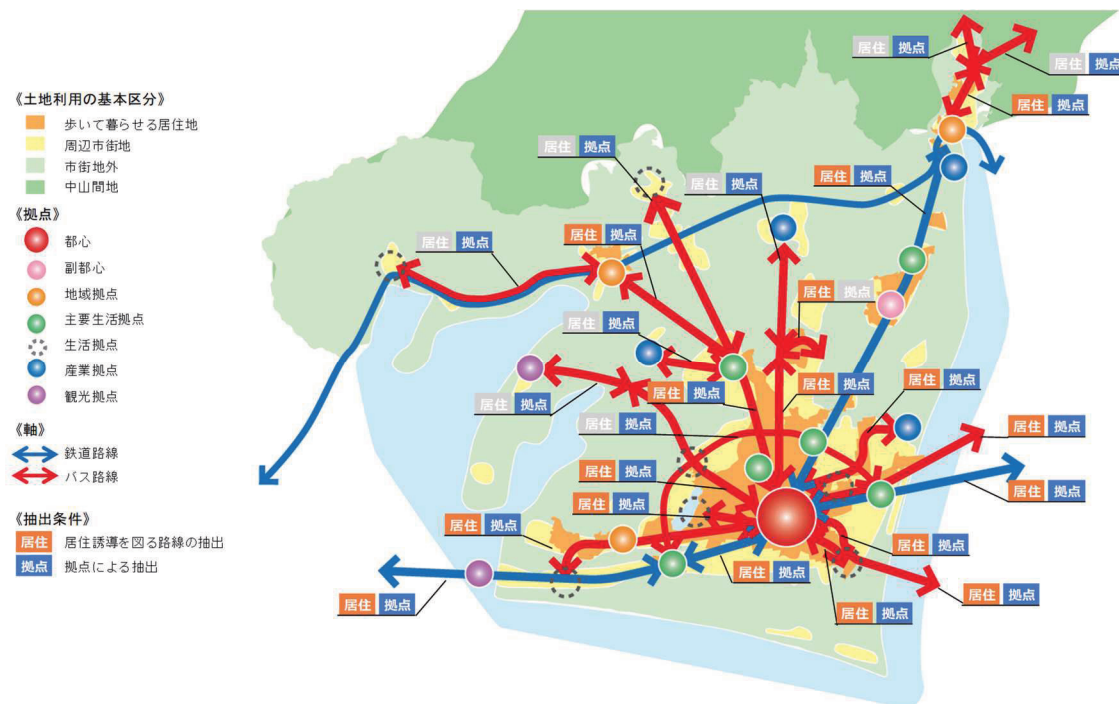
《土地利用の基本区分》
歩いて暮らせる居住地
周辺市街地
市街地外
中山間地

《拠点》
都心
副都心
地域拠点
主要生活拠点
生活拠点
産業拠点
観光拠点

《軸》
鉄道路線
バス路線

《抽出条件》
居住　居住誘導を図る路線の抽出
拠点　拠点による抽出

居住 拠点
居住 拠点
居住 拠点
居住 拠点
居住 拠点
居住 拠点
居住 拠点
居住 拠点
居住 拠点
居住 拠点
居住 拠点
居住 拠点
居住 拠点
居住 拠点
居住 拠点
居住 拠点
居住 拠点
居住 拠点
居住 拠点
居住 拠点
居住 拠点
居住 拠点
居住 拠点
居住 拠点
居住 拠点
居住 拠点
居住 拠点